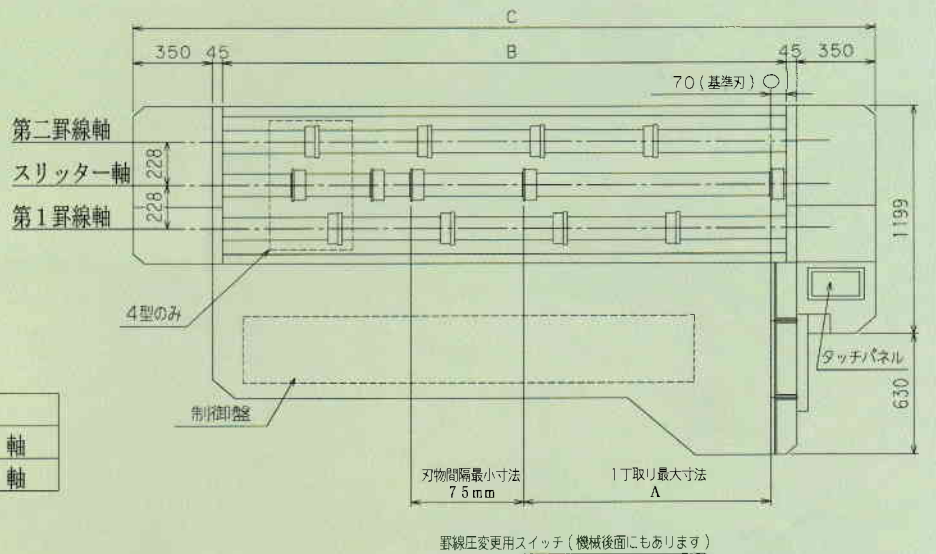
C

350 45

B

45 350

70（基準刃）○

第二罫線軸

スリッター軸

第1罫線軸

228

228

1199

4型のみ

タッチパネル

630

制御盤

軸

軸

刃物間隔最小寸法
75mm

1丁取り最大寸法
A

罫線圧変更用スイッチ（機械後面にもあります）